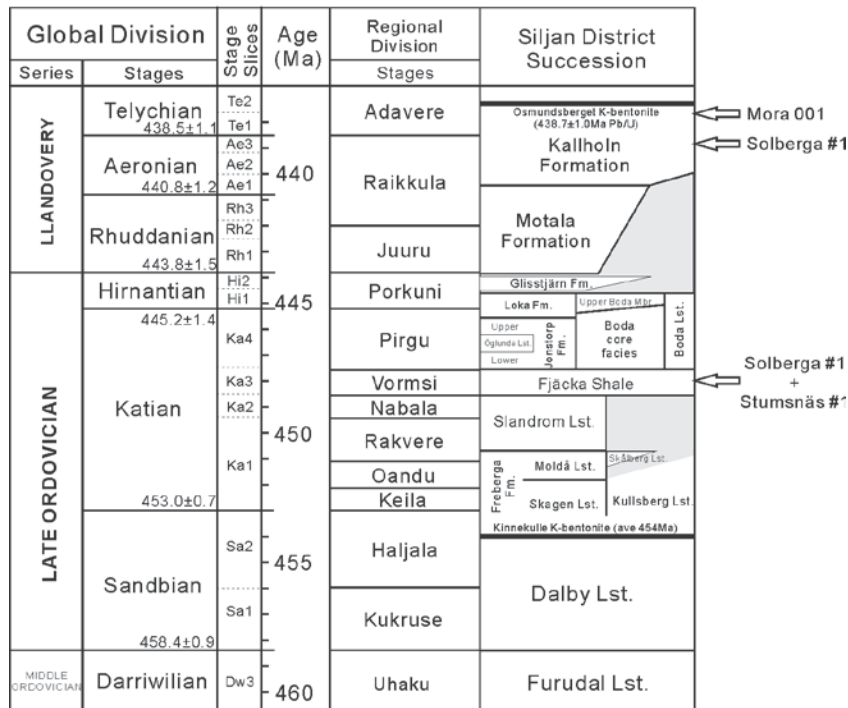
| Global Division | | Stage Slices | Age (Ma) | Regional Division | Siljan District Succession |
|---|---|---|---|---|---|
| Series | Stages | | | Stages | |
| LLANDOVERY | Telychian 438.5±1.1 | Te2 Te1 | | Adavere | Osmundsberget K-bentonite (438.7±1.0Ma Pb/U) |
| | Aeronian 440.8±1.2 | Ae3 Ae2 Ae1 | 440 | Raikkula | Kallholn Formation |
| | Rhuddanian 443.8±1.5 | Rh3 Rh2 Rh1 | | Juuru | Motala Formation |
| LATE ORDOVICIAN | Hirnantian | Hi2 Hi1 | 445 | Porkuni | Glisstjärn Fm. |
| | 445.2±1.4 | Ka4 | | Pirgu | Loka Fm. Upper Boda Mbr. Upper Öglunda Lst. Lower Jonstorp Fm. Boda core facies Boda Lst. |
| | Katian | Ka3 | | Vormsi | Fjäcka Shale |
| | | Ka2 | | Nabala | Slandrom Lst. |
| | | Ka1 | 450 | Rakvere | Skålberg Lst. |
| | | | | Oandu | Freberga Fm. Moldå Lst. |
| | 453.0±0.7 | | | Keila | Skagen Lst. Kullsberg Lst. |
| | | | | | Kinnekulle K-bentonite (ave 454Ma) |
| | Sandbian | Sa2 | 455 | Haljala | Dalby Lst. |
| | 458.4±0.9 | Sa1 | | Kukruse | |
| MIDDLE ORDOVICIAN | Darriwilian | Dw3 | 460 | Uhaku | Furudal Lst. |

Mora 001
Solberga #1
Solberga #1 + Stumsnäs #1